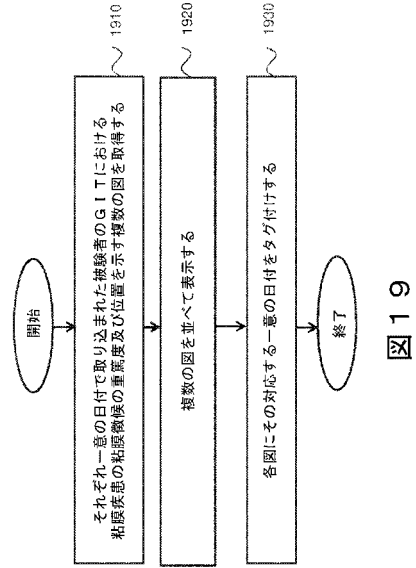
開始

それぞれ一意の日付で取り込まれた被験者のＧＩＴにおける粘膜疾患の粘膜側像の重篤度及び位置を示す複数の図を取得する

1910

複数の図を並べて表示する

1920

各図にその対応する一意の日付をタグ付けする

1930

終了

図１９